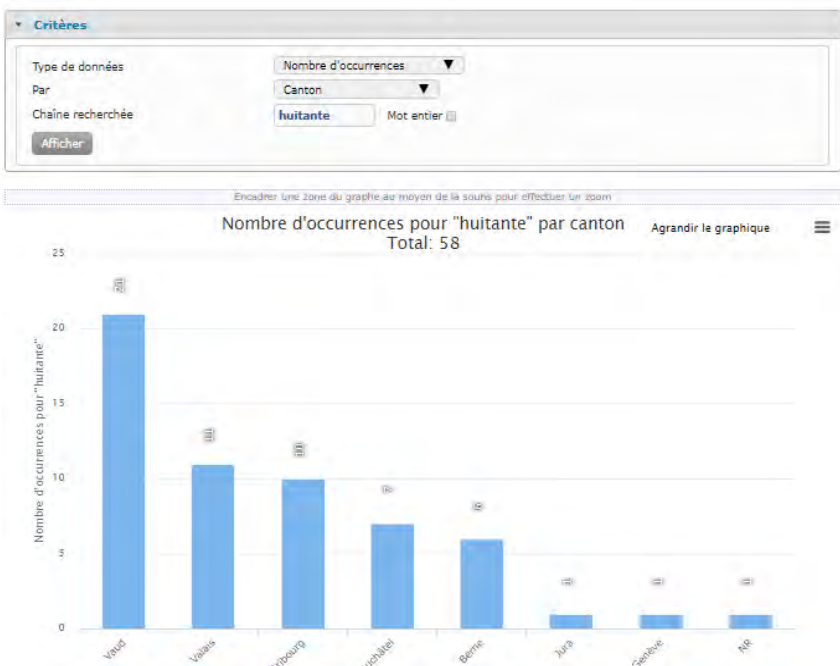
Critères

Type de données Nombre d'occurrences
Par Canton
Chaîne recherchée huitante Mot entier
Afficher

Encadrer une zone du graphe au moyen de la souris pour effectuer un zoom

Nombre d'occurrences pour "huitante" par canton
Total: 58

Agrandir le graphique

Nombre d'occurrences pour "huitante"

25
20
15
10
5
0

21
11
10
7
6
1
1
1

Vaud
Valais
Fribourg
Neuchâtel
Berne
Jura
Genève
NR